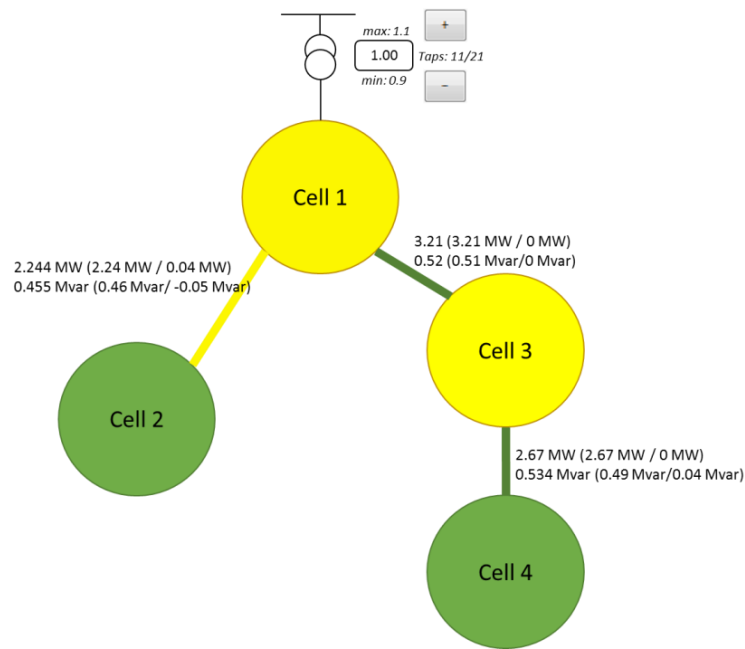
max: 1.1
+
1.00
Taps: 11/21
min: 0.9
−

Cell 1

2.244 MW (2.24 MW / 0.04 MW)
0.455 Mvar (0.46 Mvar/ -0.05 Mvar)

3.21 (3.21 MW / 0 MW)
0.52 (0.51 Mvar/0 Mvar)

Cell 2

Cell 3

2.67 MW (2.67 MW / 0 MW)
0.534 Mvar (0.49 Mvar/0.04 Mvar)

Cell 4